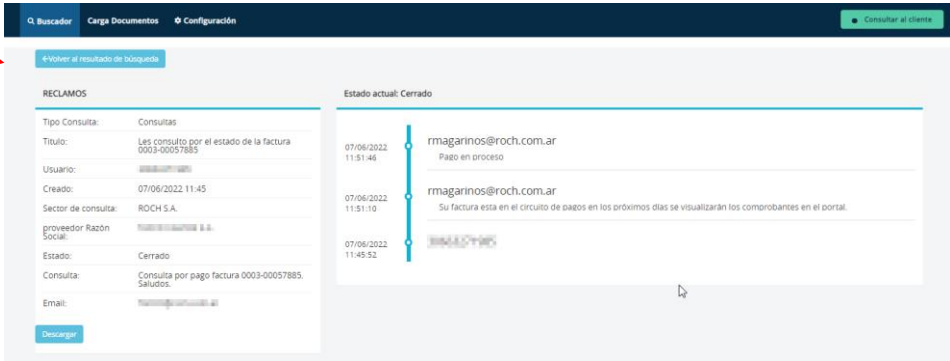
Buscador Carga Documentos Configuración

Consultar al cliente

←Volver al resultado de búsqueda

RECLAMOS

| | |
|---|---|
| Tipo Consulta: | Consultas |
| Titulo: | Les consulto por el estado de la factura 0003-00057885 |
| Usuario: | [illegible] |
| Creado: | 07/06/2022 11:45 |
| Sector de consulta: | ROCH S.A. |
| proveedor Razón Social: | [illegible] |
| Estado: | Cerrado |
| Consulta: | Consulta por pago factura 0003-00057885. Saludos. |
| Email: | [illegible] |

Descargar

Estado actual: Cerrado

07/06/2022 11:51:46
rmagarinos@roch.com.ar
Pago en proceso

07/06/2022 11:51:10
rmagarinos@roch.com.ar
Su factura esta en el circuito de pagos en los próximos días se visualizarán los comprobantes en el portal.

07/06/2022 11:45:52
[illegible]